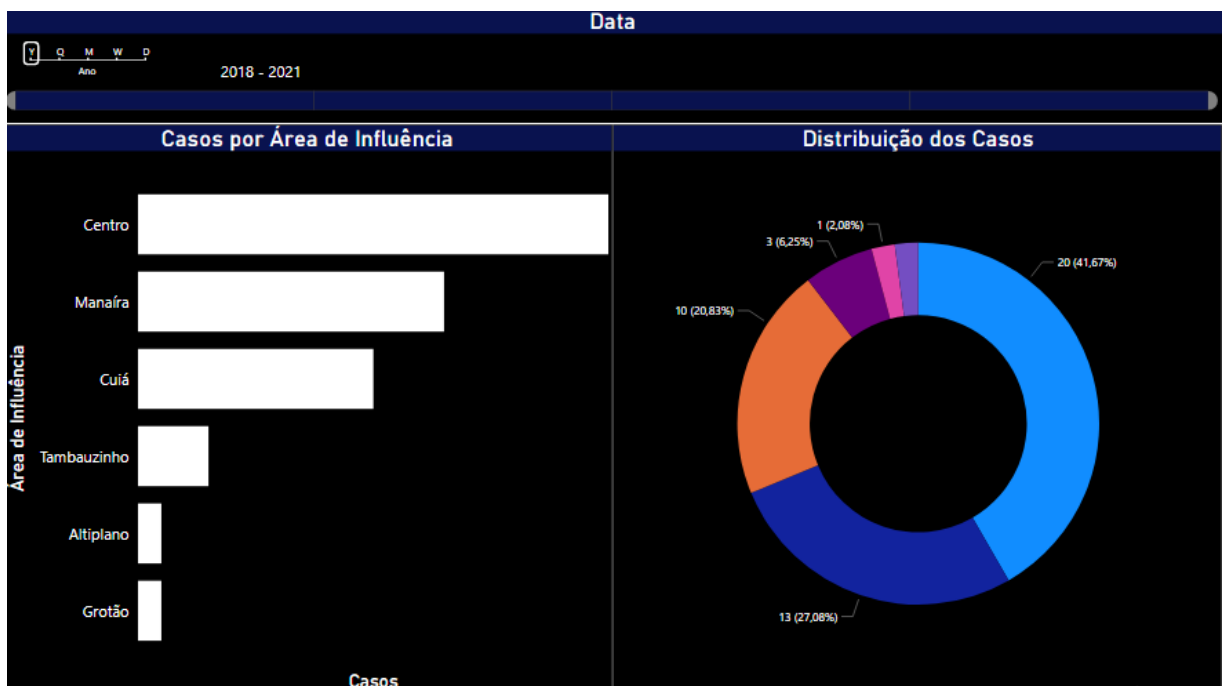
Data

Y Q M W D
Ano

2018 - 2021

Casos por Área de Influência

Área de Influência

Centro
Manaíra
Cuiá
Tambauzinho
Altiplano
Grotão

Casos

Distribuição dos Casos

1 (2,08%)
3 (6,25%)
20 (41,67%)
10 (20,83%)
13 (27,08%)